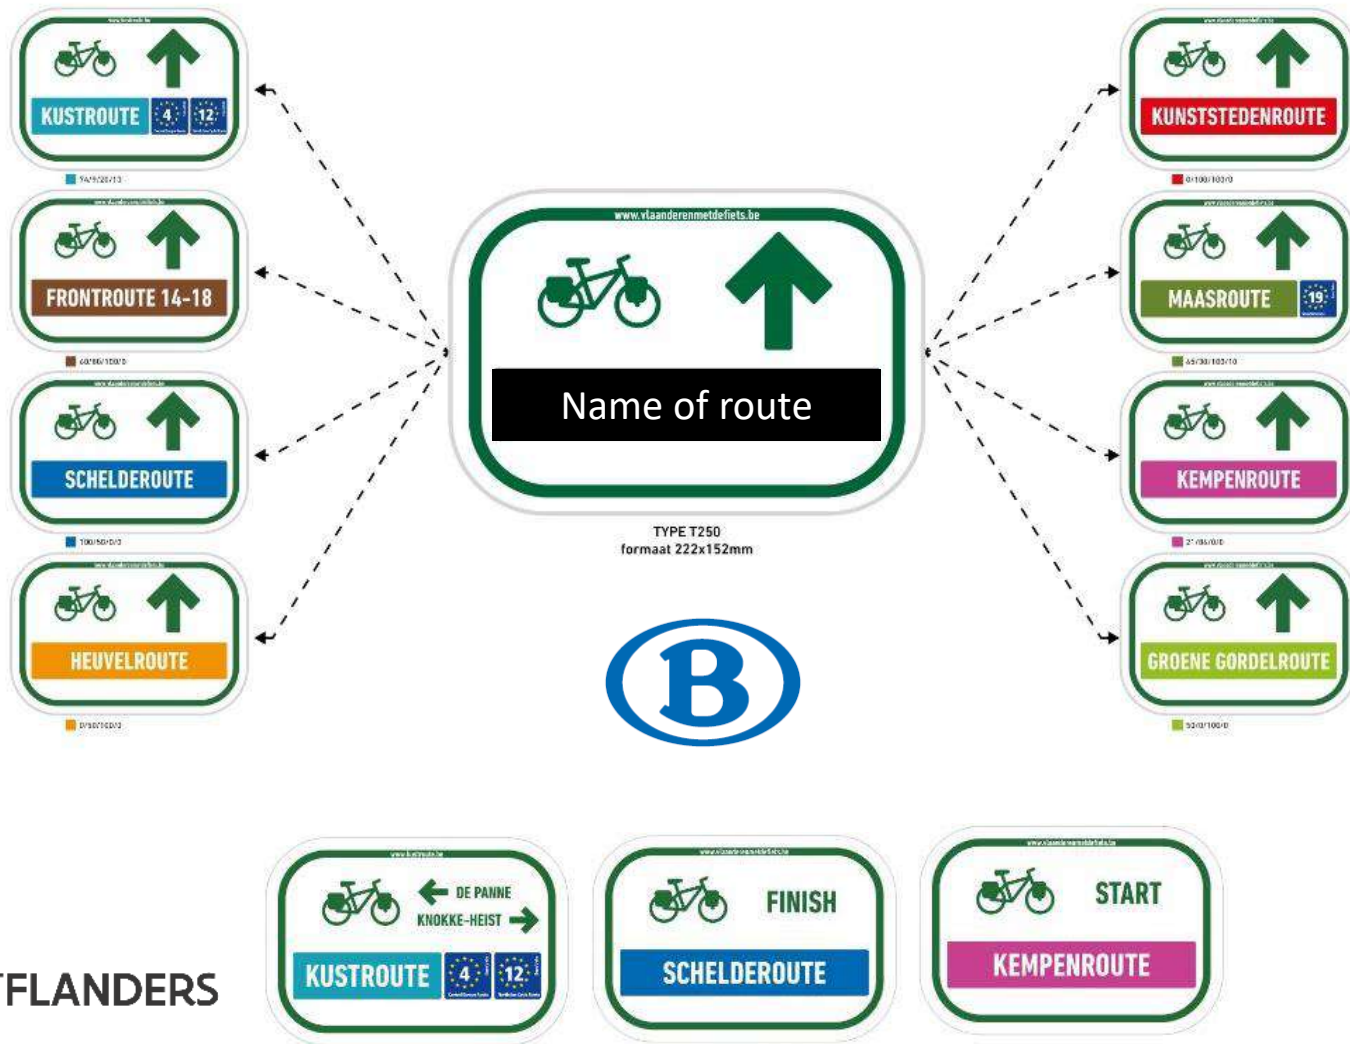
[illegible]
KUSTROUTE 4 12
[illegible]

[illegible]
FRONTROUTE 14-18
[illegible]

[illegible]
SCHELDEROUTE
100/50/0/0

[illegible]
HEUVELROUTE
0/50/100/0

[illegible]
KUNSTSTEDENROUTE
0/100/100/0

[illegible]
MAASROUTE 19
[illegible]

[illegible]
KEMPENROUTE
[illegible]

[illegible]
GROENE GORDELROUTE
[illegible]

www.vlaanderenmetdefiets.be
Name of route

TYPE T250
formaat 222x152mm

B

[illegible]
DE PANNE
KNOKKE-HEIST
KUSTROUTE 4 12

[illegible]
FINISH
SCHELDEROUTE

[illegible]
START
KEMPENROUTE

FLANDERS